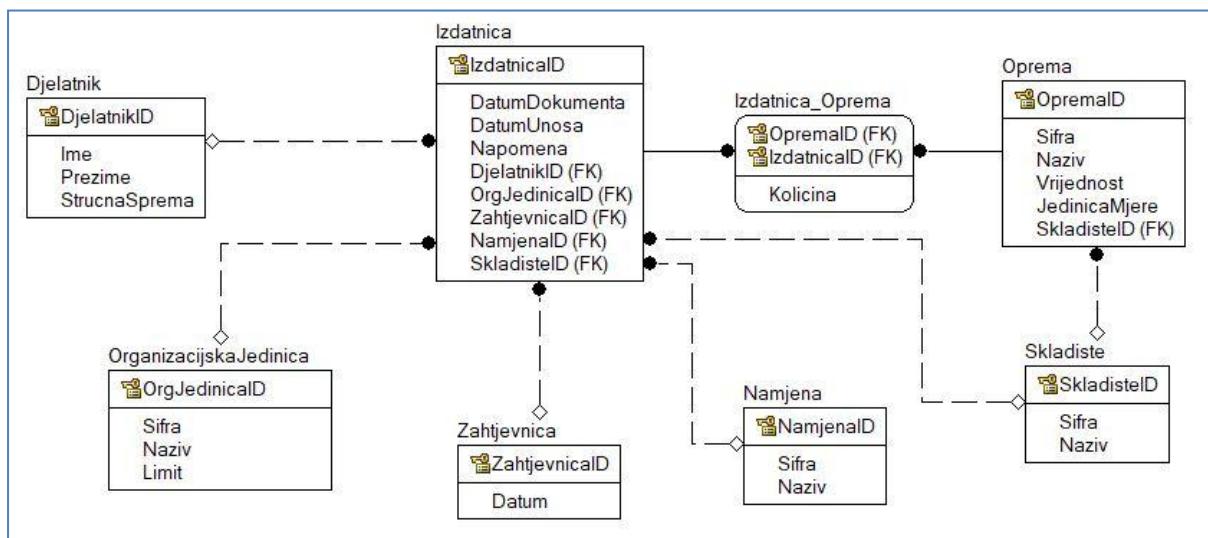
Djelatnik
DjelatnikID
Ime
Prezime
StrucnaSprema

Izdatnica
IzdatnicaID
DatumDokumenta
DatumUnosa
Napomena
DjelatnikID (FK)
OrgJedinicaID (FK)
ZahtjevnicaID (FK)
NamjenaID (FK)
SkladisteID (FK)

Izdatnica_Oprema
OpremaID (FK)
IzdatnicaID (FK)
Kolicina

Oprema
OpremaID
Sifra
Naziv
Vrijednost
JedinicaMjere
SkladisteID (FK)

OrganizacijskaJedinica
OrgJedinicaID
Sifra
Naziv
Limit

Zahtjevnica
ZahtjevnicaID
Datum

Namjena
NamjenaID
Sifra
Naziv

Skladiste
SkladisteID
Sifra
Naziv